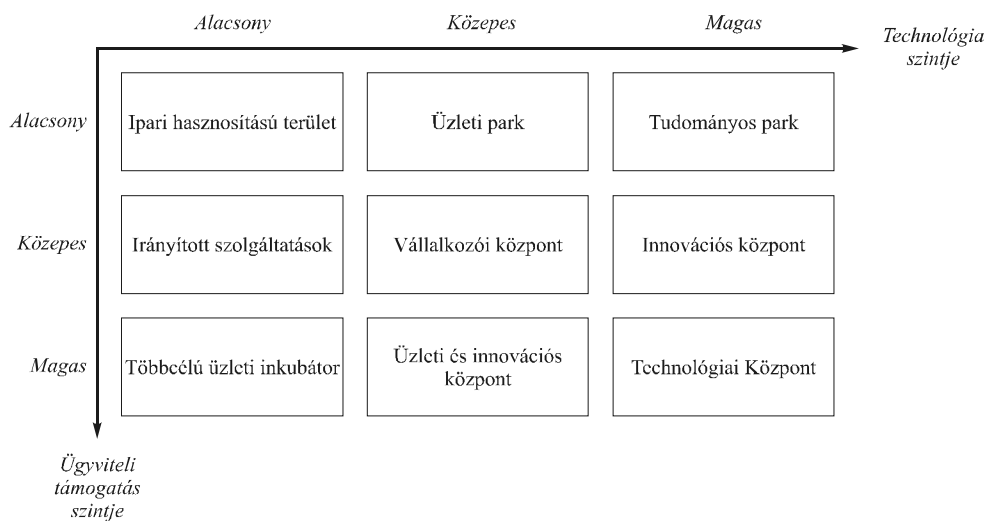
Alacsony | Közepes | Magas | Technológia szintje

| | Alacsony | Közepes | Magas |
|---|---|---|---|
| Alacsony | Ipari hasznosítású terület | Üzleti park | Tudományos park |
| Közepes | Irányított szolgáltatások | Vállalkozói központ | Innovációs központ |
| Magas | Többcélú üzleti inkubátor | Üzleti és innovációs központ | Technológiai Központ |

Ügyviteli támogatás szintje